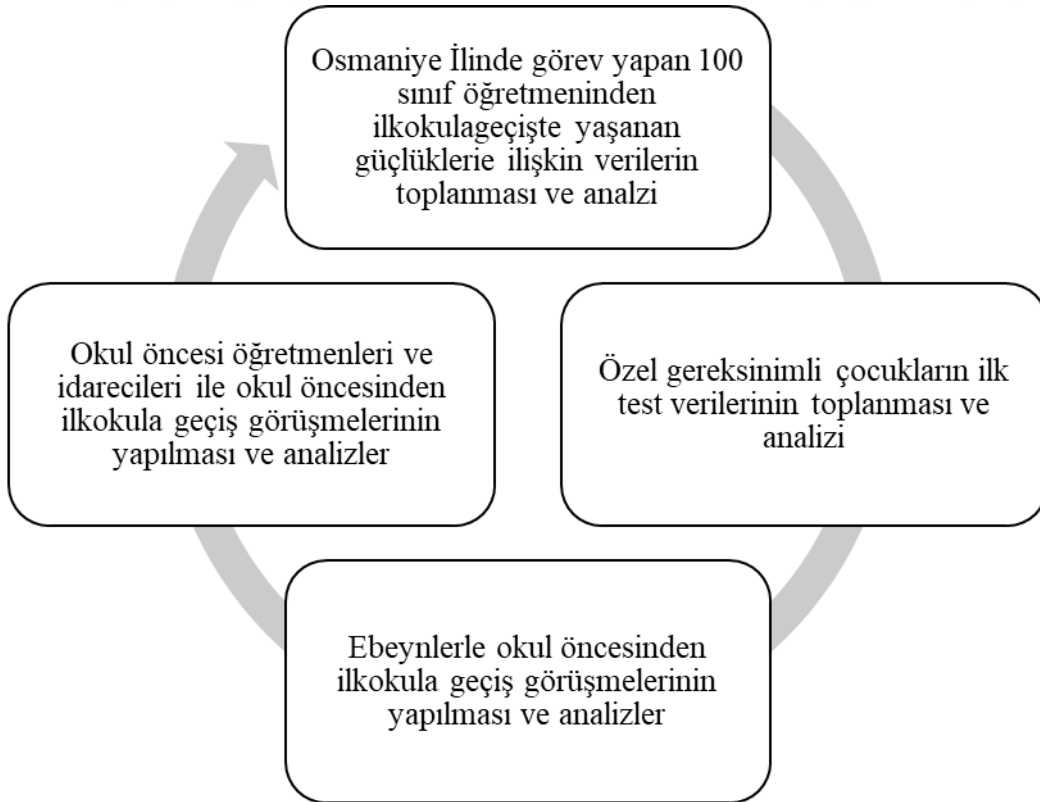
Osmaniye İlinde görev yapan 100 sınıf öğretmeninden ilkokulageçişte yaşanan güçlüklerie ilişkin verilerin toplanması ve analzi

Özel gereksinimli çocukların ilk test verilerinin toplanması ve analizi

Ebeynlerle okul öncesinden ilkokula geçiş görüşmelerinin yapılması ve analizler

Okul öncesi öğretmenleri ve idarecileri ile okul öncesinden ilkokula geçiş görüşmelerinin yapılması ve analizler